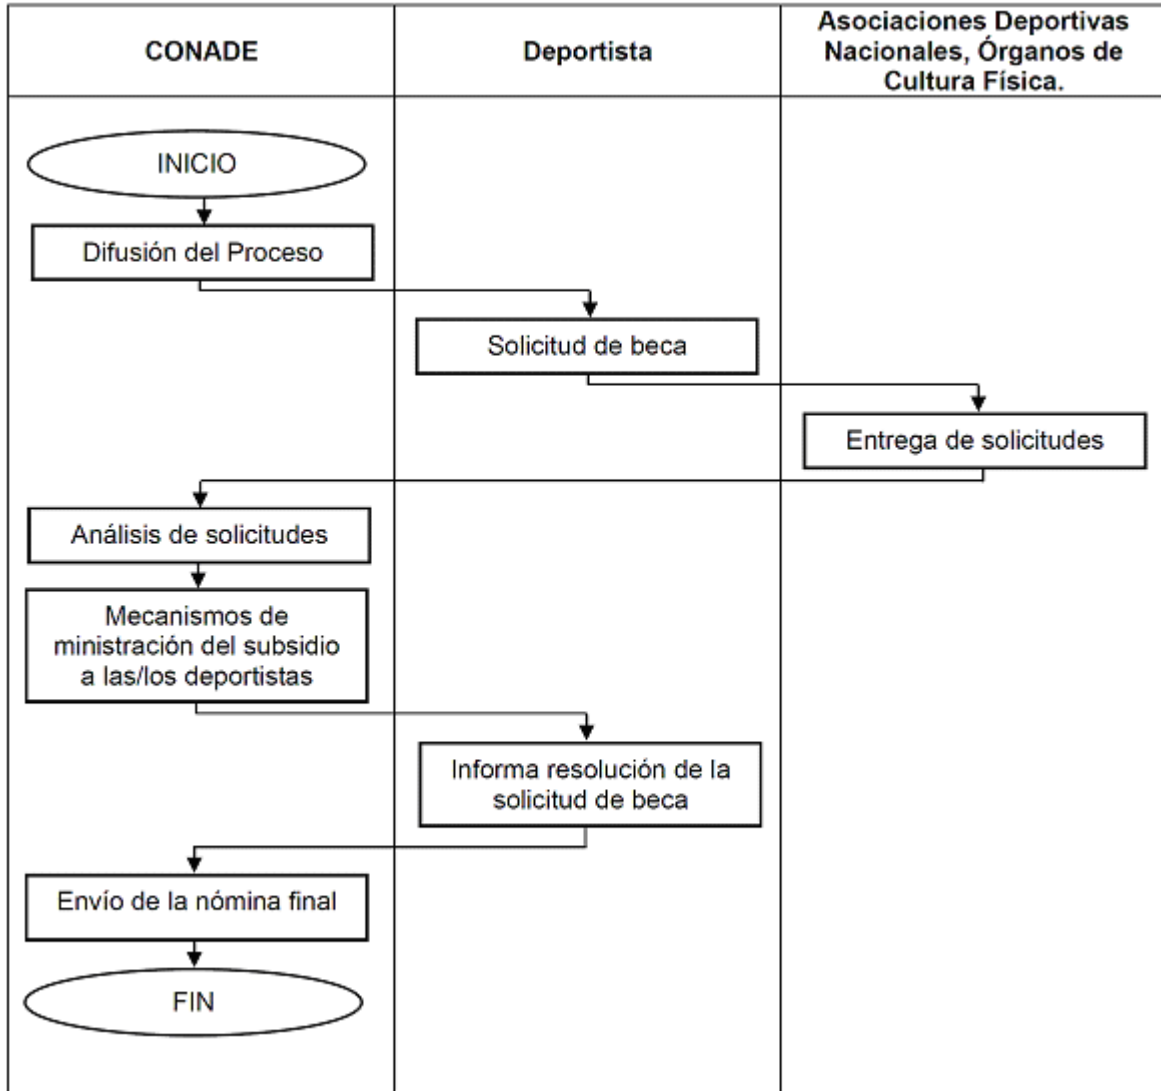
| CONADE | Deportista | Asociaciones Deportivas Nacionales, Órganos de Cultura Física. |
|---|---|---|

INICIO

Difusión del Proceso

Solicitud de beca

Entrega de solicitudes

Análisis de solicitudes

Mecanismos de ministración del subsidio a las/los deportistas

Informa resolución de la solicitud de beca

Envío de la nómina final

FIN